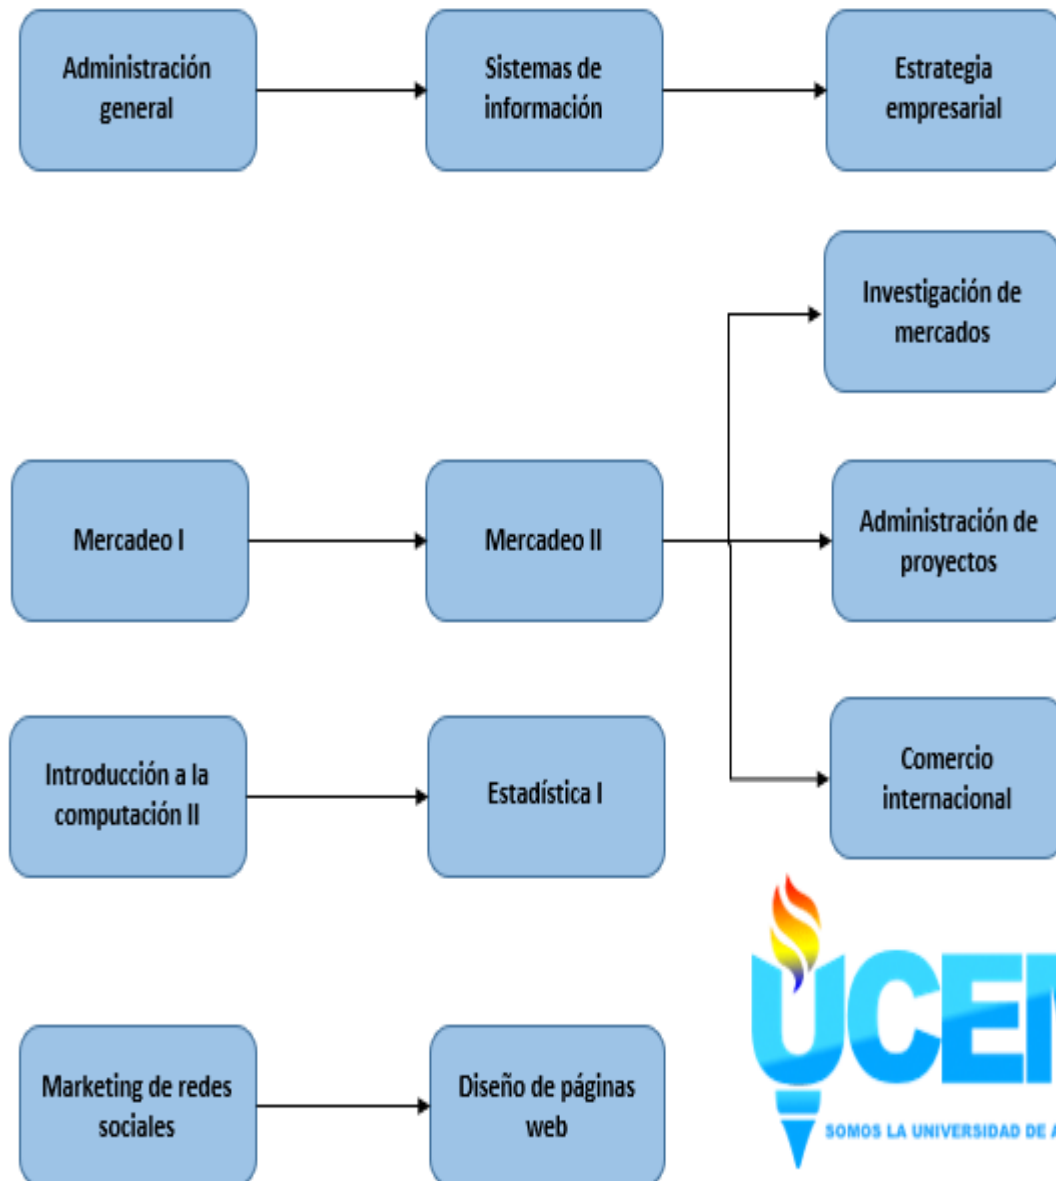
Administración general

Sistemas de información

Estrategia empresarial

Investigación de mercados

Mercadeo I

Mercadeo II

Administración de proyectos

Introducción a la computación II

Estadística I

Comercio internacional

UCEM

SOMOS LA UNIVERSIDAD DE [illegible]

Marketing de redes sociales

Diseño de páginas web